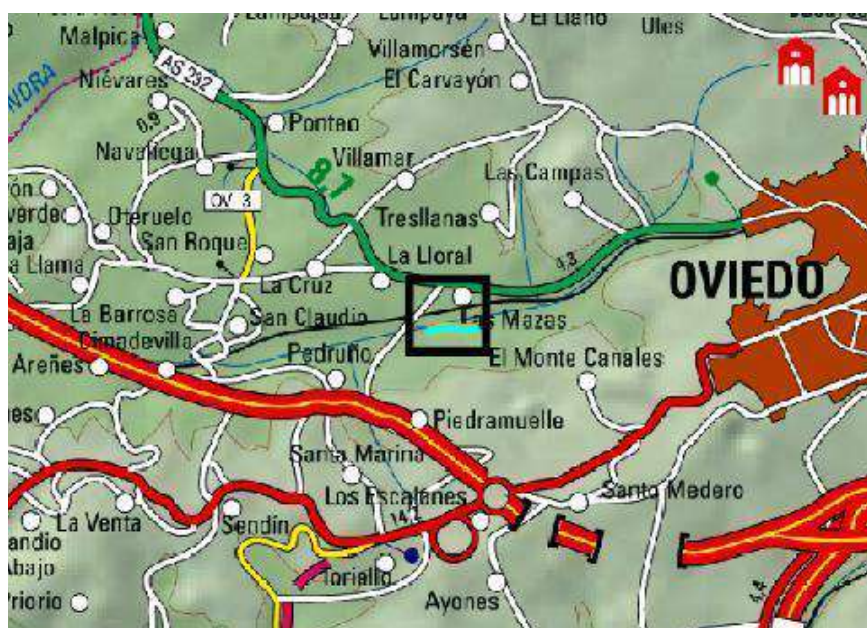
Malpica
Lampaya
El Llano
Ules
Villamorsén
El Carvayón
NDRA
AS 232
Nievares
0.9
Ponteo
Navaliega
Villamar
8.7
Las Campas
OV 3
ón
verde
aja
a Llama
Oteruelo
San Roque
Tresllanas
La Lloral
4.3
OVIEDO
La Cruz
La Barrosa
Cimadevilla
San Claudio
Las Mazas
Areñes
Pedruño
El Monte Canales
eso
Piedramuelle
Santa Marina
Los Escalanes
Santo Medero
La Venta
andio
Abajo
Sendín
4.1
Torialio
Priorio
Ayones
4.4